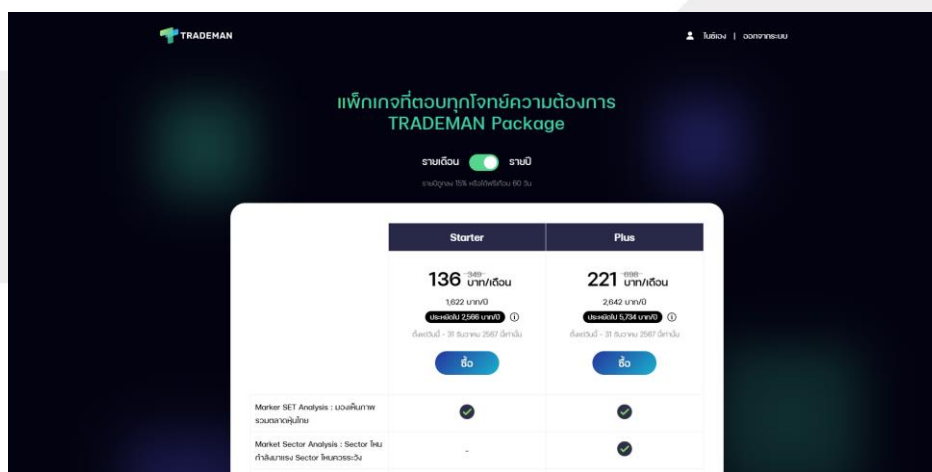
TRADEMAN

ไบรีอง | ออกจากระบบ

แพ็กเกจที่ตอบทุกโจทย์ความต้องการ
TRADEMAN Package

รายเดือน รายปี

รายปีถูกลง 15% หรือใช้ฟรีเกือบ 60 วัน

| | Starter | Plus |
|---|---|---|
| | 136 ~~349~~ บาท/เดือน<br>1,622 บาท/ปี<br>ประหยัดไป 2,566 บาท/ปี ⓘ<br>ตั้งแต่วันนี้ - 31 ธันวาคม 2567 นี้เท่านั้น<br>ซื้อ | 221 ~~698~~ บาท/เดือน<br>2,642 บาท/ปี<br>ประหยัดไป 5,734 บาท/ปี ⓘ<br>ตั้งแต่วันนี้ - 31 ธันวาคม 2567 นี้เท่านั้น<br>ซื้อ |
| Marker SET Analysis : มองเห็นภาพรวมตลาดหุ้นไทย | ✔ | ✔ |
| Market Sector Analysis : Sector ไหนกำลังมาแรง Sector ไหนควรระวัง | - | ✔ |